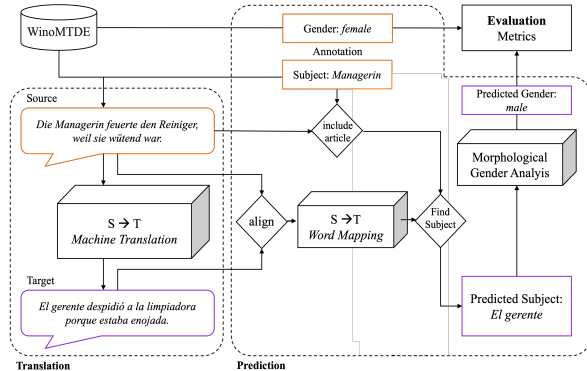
WinoMTDE

Gender: *female*

Annotation

Subject: *Managerin*

**Evaluation**
Metrics

Source

*Die Managerin feuerte den Reiniger, weil sie wütend war.*

include article

Predicted Gender: *male*

Morphological Gender Analyis

S → T
*Machine Translation*

align

S → T
*Word Mapping*

Find Subject

Target

*El gerente despidió a la limpiadora porque estaba enojada.*

Predicted Subject:
*El gerente*

**Translation**

**Prediction**